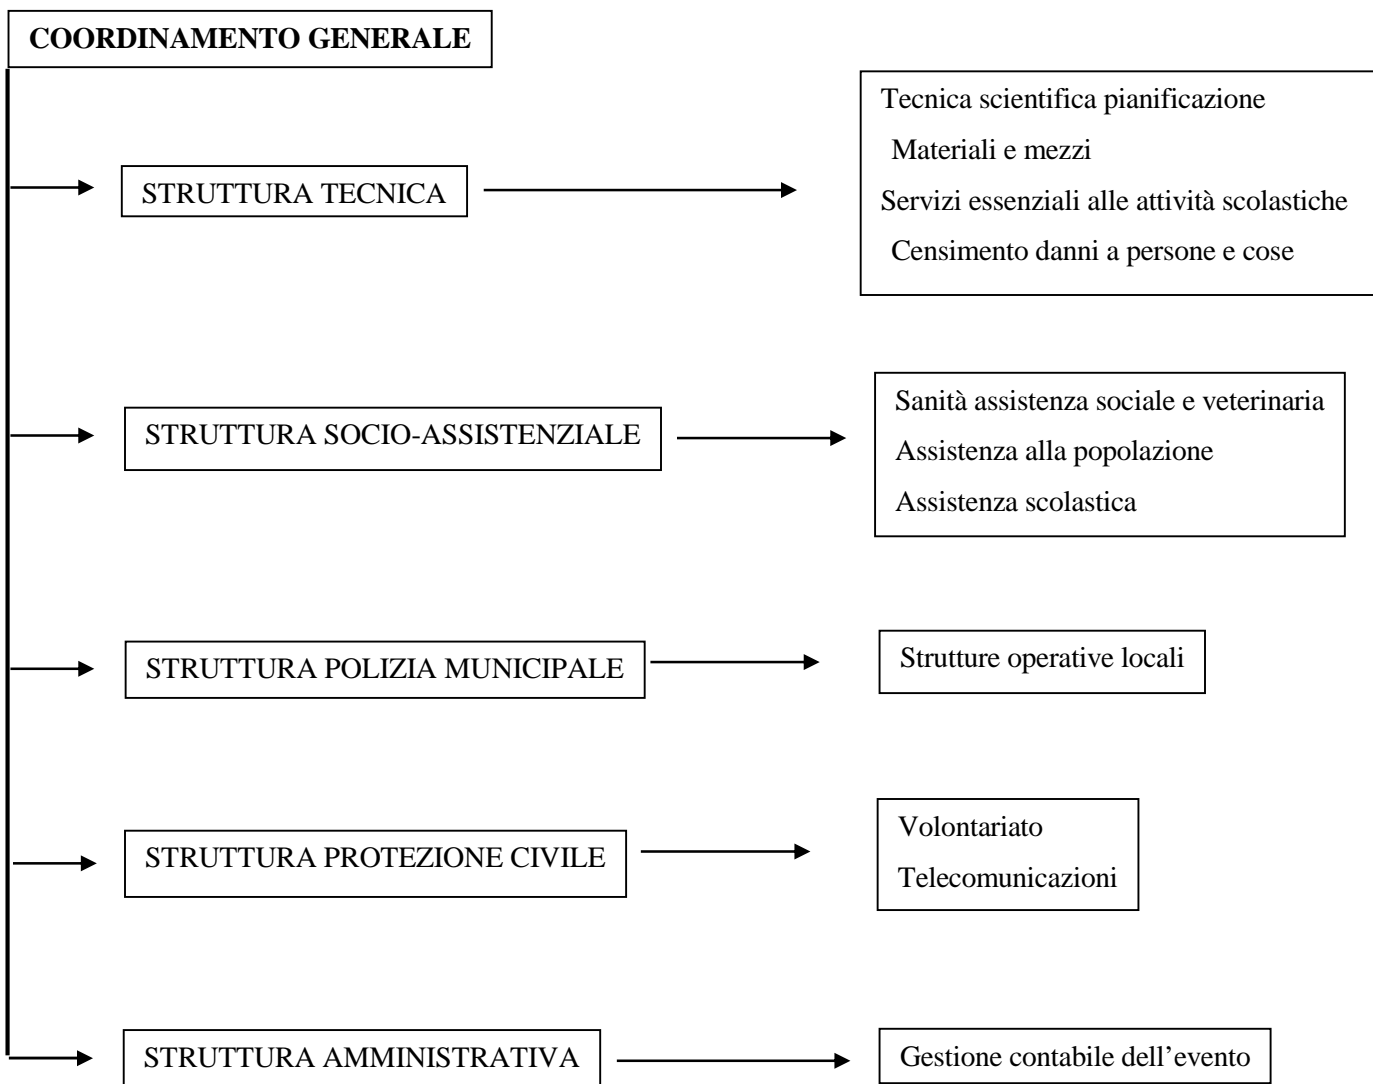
**COORDINAMENTO GENERALE**

STRUTTURA TECNICA

Tecnica scientifica pianificazione
Materiali e mezzi
Servizi essenziali alle attività scolastiche
Censimento danni a persone e cose

STRUTTURA SOCIO-ASSISTENZIALE

Sanità assistenza sociale e veterinaria
Assistenza alla popolazione
Assistenza scolastica

STRUTTURA POLIZIA MUNICIPALE

Strutture operative locali

STRUTTURA PROTEZIONE CIVILE

Volontariato
Telecomunicazioni

STRUTTURA AMMINISTRATIVA

Gestione contabile dell'evento